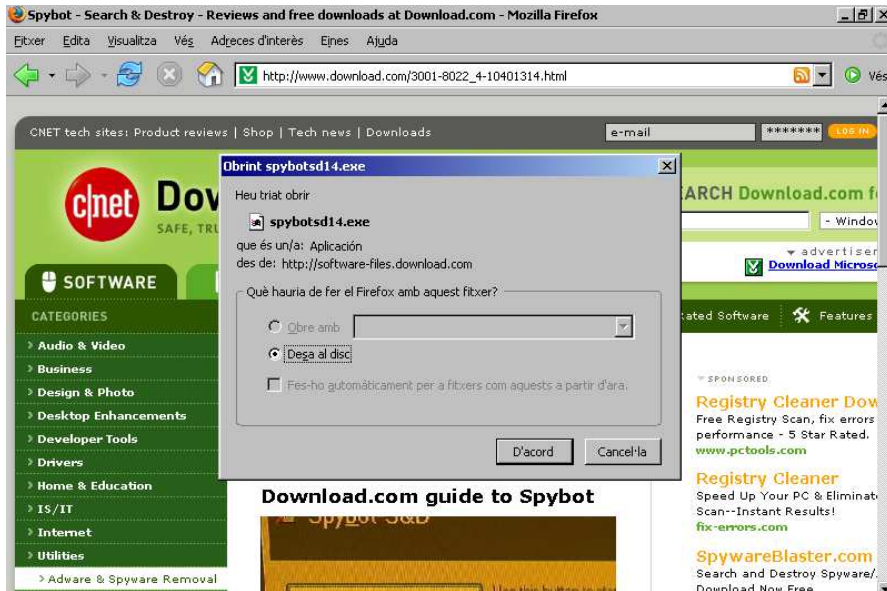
Spybot - Search & Destroy - Reviews and free downloads at Download.com - Mozilla Firefox

Fitxer Edita Visualitza Vés Adreces d'interès Eines Ajuda

http://www.download.com/3001-8022_4-10401314.html

Vés

CNET tech sites: Product reviews | Shop | Tech news | Downloads

e-mail ******* LOG IN

cnet Dow

SAFE, TRU

ARCH Download.com f

- Windo

advertiser

Download Microso

SOFTWARE

CATEGORIES

Audio & Video
Business
Design & Photo
Desktop Enhancements
Developer Tools
Drivers
Home & Education
IS/IT
Internet
Utilities
Adware & Spyware Removal

ated Software Features

Obrint spybotsd14.exe

Heu triat obrir

spybotsd14.exe

que és un/a: Aplicación
des de: http://software-files.download.com

Què hauria de fer el Firefox amb aquest fitxer?

Obre amb

Desa al disc

Fes-ho automàticament per a fitxers com aquests a partir d'ara.

D'acord Cancel·la

SPONSORED

Registry Cleaner Dow
Free Registry Scan, fix errors performance - 5 Star Rated.
www.pctools.com

Registry Cleaner
Speed Up Your PC & Eliminate Scan--Instant Results!
fix-errors.com

SpywareBlaster.com
Search and Destroy Spyware/.
Download Now Free

Download.com guide to Spybot

Spybot S&D